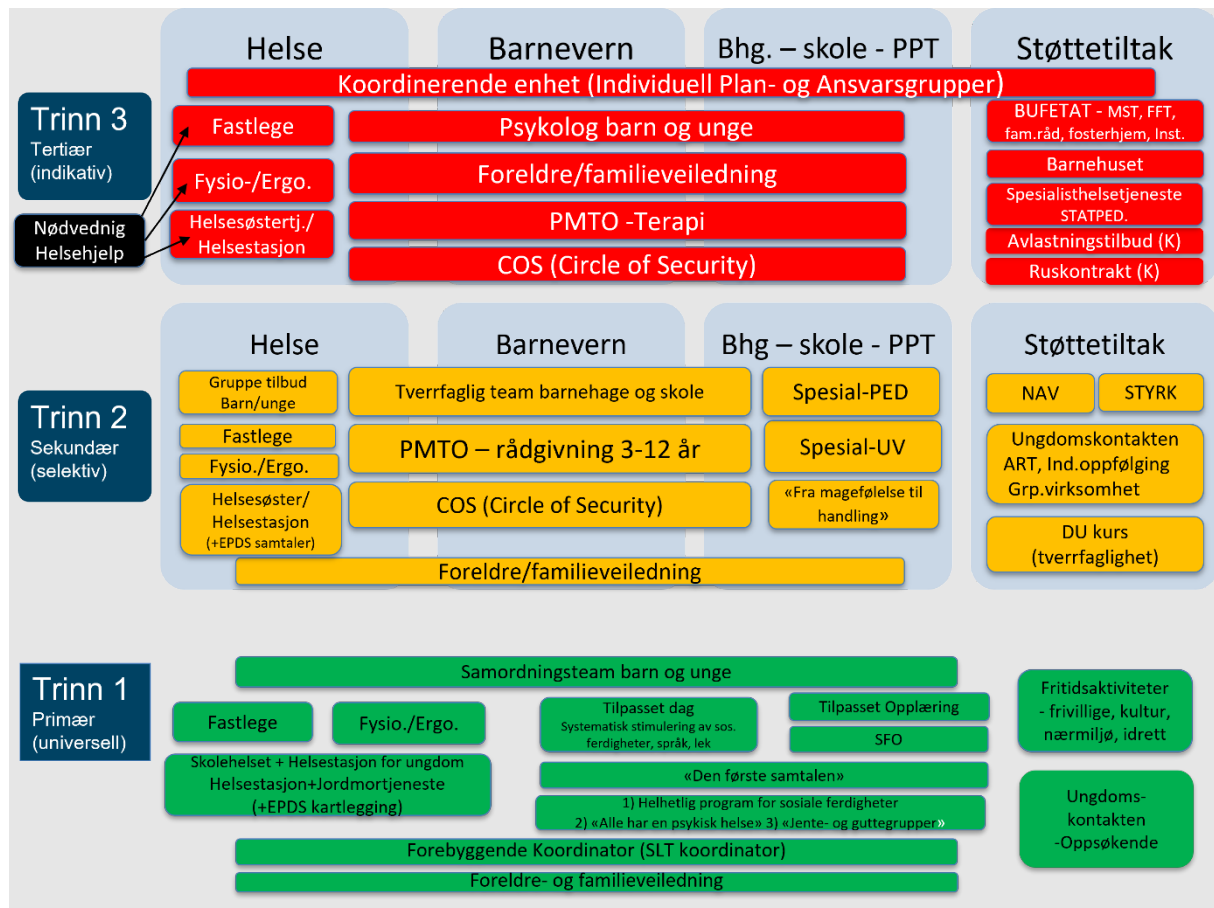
Helse

Barnevern

Bhg. – skole - PPT

Støttetiltak

Koordinerende enhet (Individuell Plan- og Ansvarsgrupper)

Trinn 3
Tertiær
(indikativ)

Fastlege

Fysio-/Ergo.

Helsesøstertj./
Helsestasjon

Nødvednig
Helsehjelp

Psykolog barn og unge

Foreldre/familieveiledning

PMTO -Terapi

COS (Circle of Security)

BUFETAT - MST, FFT, fam.råd, fosterhjem, Inst.

Barnehuset

Spesialisthelsetjeneste
STATPED.

Avlastningstilbud (K)

Ruskontrakt (K)

Helse

Barnevern

Bhg – skole - PPT

Støttetiltak

Trinn 2
Sekundær
(selektiv)

Gruppe tilbud
Barn/unge

Fastlege

Fysio./Ergo.

Helsesøster/
Helsestasjon
(+EPDS samtaler)

Tverrfaglig team barnehage og skole

PMTO – rådgivning 3-12 år

COS (Circle of Security)

Spesial-PED

Spesial-UV

«Fra magefølelse til handling»

NAV

STYRK

Ungdomskontakten
ART, Ind.oppfølging
Grp.virksomhet

DU kurs
(tverrfaglighet)

Foreldre/familieveiledning

Trinn 1
Primær
(universell)

Samordningsteam barn og unge

Fastlege

Fysio./Ergo.

Skolehelset + Helsestasjon for ungdom
Helsestasjon+Jordmortjeneste
(+EPDS kartlegging)

Tilpasset dag
Systematisk stimulering av sos. ferdigheter, språk, lek

Tilpasset Opplæring

SFO

«Den første samtalen»

1) Helhetlig program for sosiale ferdigheter
2) «Alle har en psykisk helse» 3) «Jente- og guttegrupper»

Fritidsaktiviteter
- frivillige, kultur, nærmiljø, idrett

Ungdoms-
kontakten
-Oppsøkende

Forebyggende Koordinator (SLT koordinator)

Foreldre- og familieveiledning